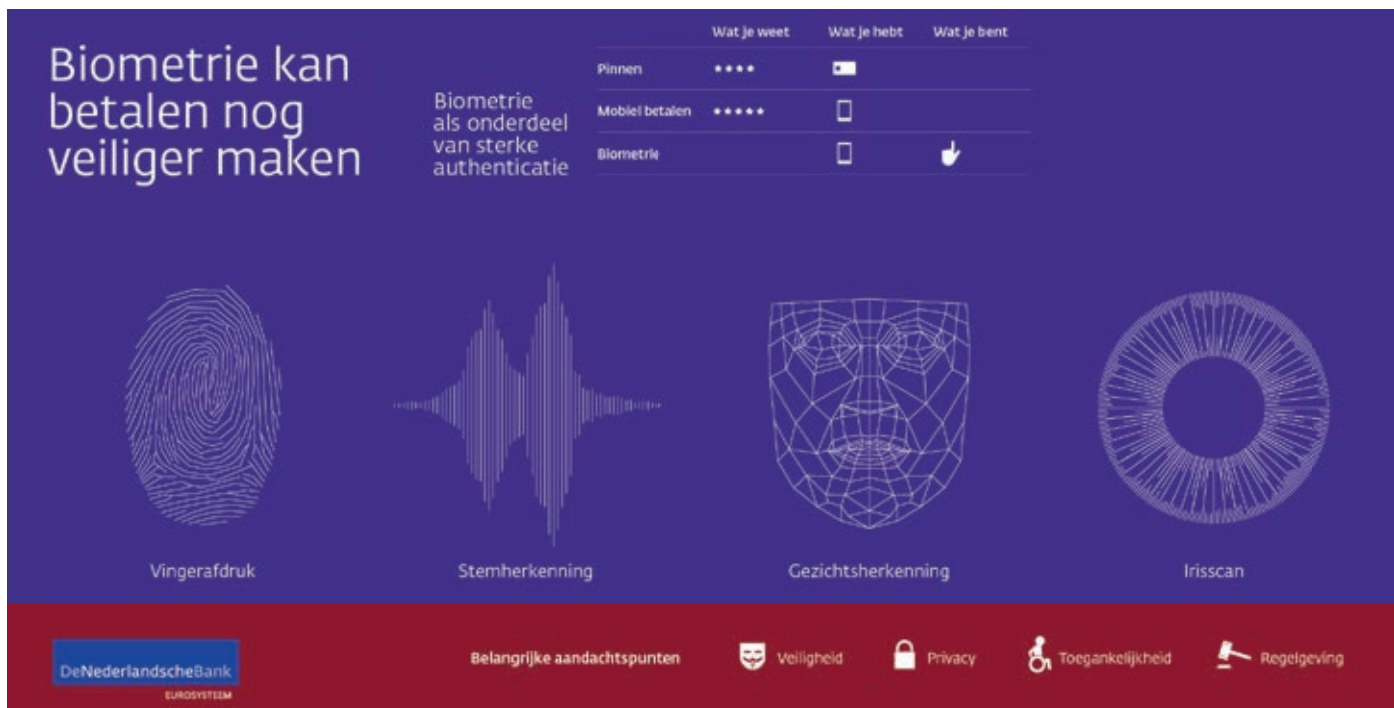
Biometrie kan betalen nog veiliger maken

Biometrie als onderdeel van sterke authenticatie

| | Wat je weet | Wat je hebt | Wat je bent |
|---|---|---|---|
| Pinnen | •••• | | |
| Mobiel betalen | ••••• | | |
| Biometrie | | | |

Vingerafdruk

Stemherkenning

Gezichtsherkenning

Irisscan

DeNederlandscheBank
EUROSYSTEEM

Belangrijke aandachtspunten

Veiligheid

Privacy

Toegankelijkheid

Regelgeving